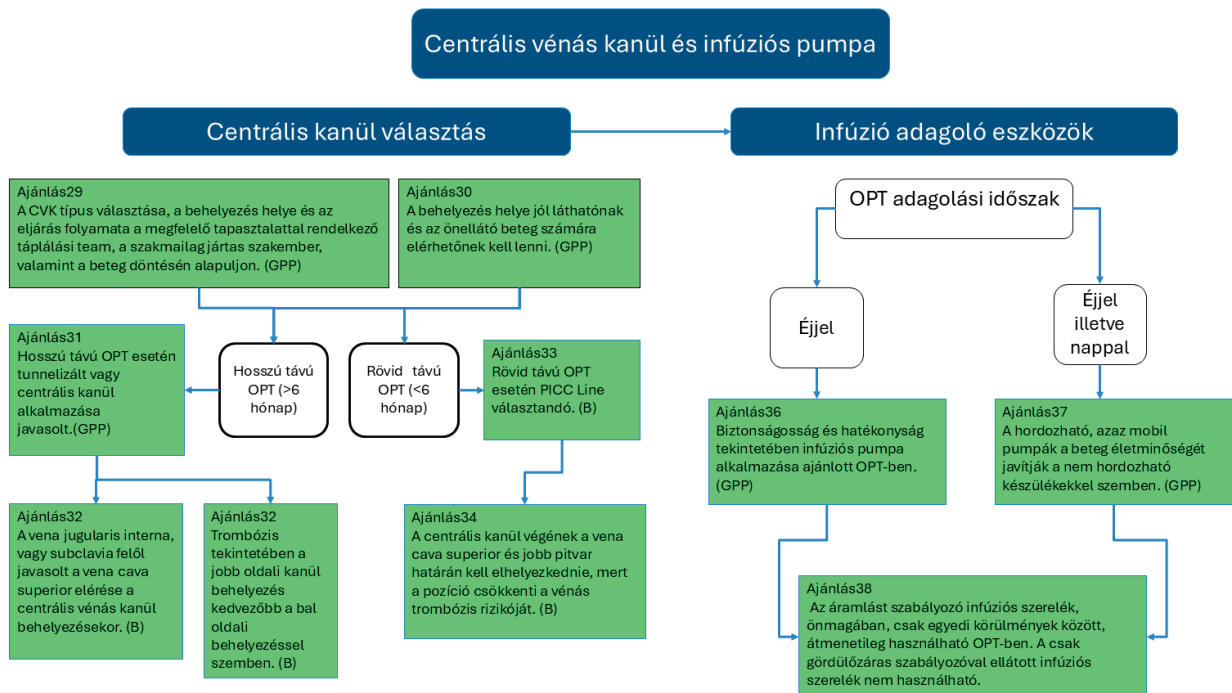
Centrális vénás kanül és infúziós pumpa

Centrális kanül választás

Infúzió adagoló eszközök

Ajánlás29
A CVK típus választása, a behelyezés helye és az eljárás folyamata a megfelelő tapasztalattal rendelkező táplálási team, a szakmailag jártas szakember, valamint a beteg döntésén alapuljon. (GPP)

Ajánlás30
A behelyezés helye jól láthatónak és az önellátó beteg számára elérhetőnek kell lenni. (GPP)

Ajánlás31
Hosszú távú OPT esetén tunnelizált vagy centrális kanül alkalmazása javasolt.(GPP)

Hosszú távú OPT (>6 hónap)

Rövid távú OPT (<6 hónap)

Ajánlás33
Rövid távú OPT esetén PICC Line választandó. (B)

Ajánlás32
A vena jugularis interna, vagy subclavia felől javasolt a vena cava superior elérése a centrális vénás kanül behelyezésekor. (B)

Ajánlás32
Trombózis tekintetében a jobb oldali kanül behelyezés kedvezőbb a bal oldali behelyezéssel szemben. (B)

Ajánlás34
A centrális kanül végének a vena cava superior és jobb pitvar határán kell elhelyezkednie, mert a pozíció csökkenti a vénás trombózis rizikóját. (B)

OPT adagolási időszak

Éjjel

Éjjel illetve nappal

Ajánlás36
Biztonságosság és hatékonyság tekintetében infúziós pumpa alkalmazása ajánlott OPT-ben. (GPP)

Ajánlás37
A hordozható, azaz mobil pumpák a beteg életminőségét javítják a nem hordozható készülékekkel szemben. (GPP)

Ajánlás38
Az áramlást szabályozó infúziós szerelék, önmagában, csak egyedi körülmények között, átmenetileg használható OPT-ben. A csak gördülőzáras szabályozóval ellátott infúziós szerelék nem használható.